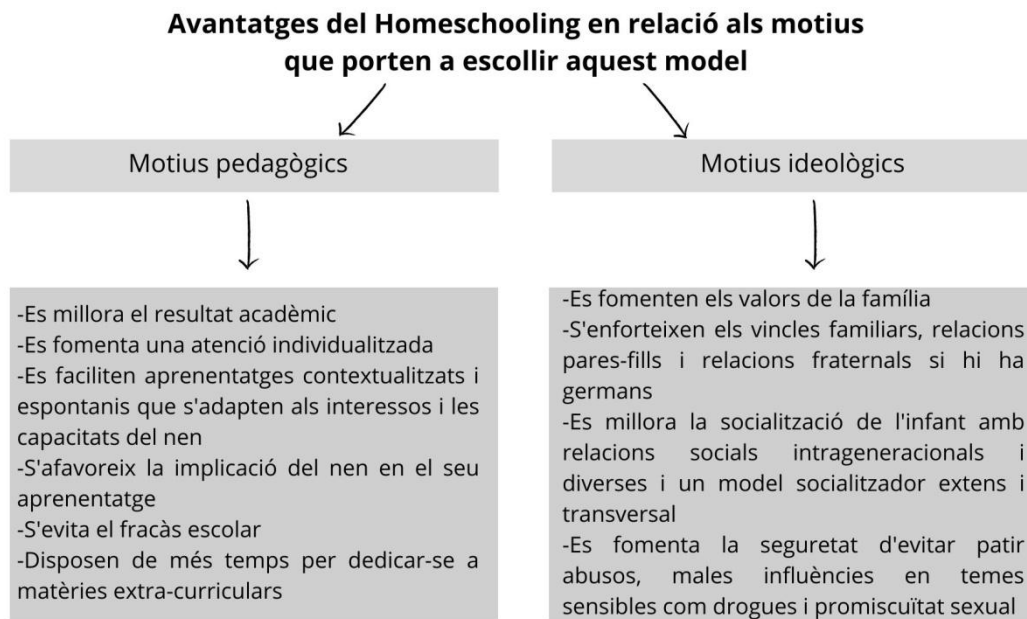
Avantatges del Homeschooling en relació als motius que porten a escollir aquest model

Motius pedagògics

-Es millora el resultat acadèmic
-Es fomenta una atenció individualitzada
-Es faciliten aprenentatges contextualitzats i espontanis que s'adapten als interessos i les capacitats del nen
-S'afavoreix la implicació del nen en el seu aprenentatge
-S'evita el fracàs escolar
-Disposen de més temps per dedicar-se a matèries extra-curriculars

Motius ideològics

-Es fomenten els valors de la família
-S'enforteixen els vincles familiars, relacions pares-fills i relacions fraternals si hi ha germans
-Es millora la socialització de l'infant amb relacions socials intrageneracionals i diverses i un model socialitzador extens i transversal
-Es fomenta la seguretat d'evitar patir abusos, males influències en temes sensibles com drogues i promiscuïtat sexual